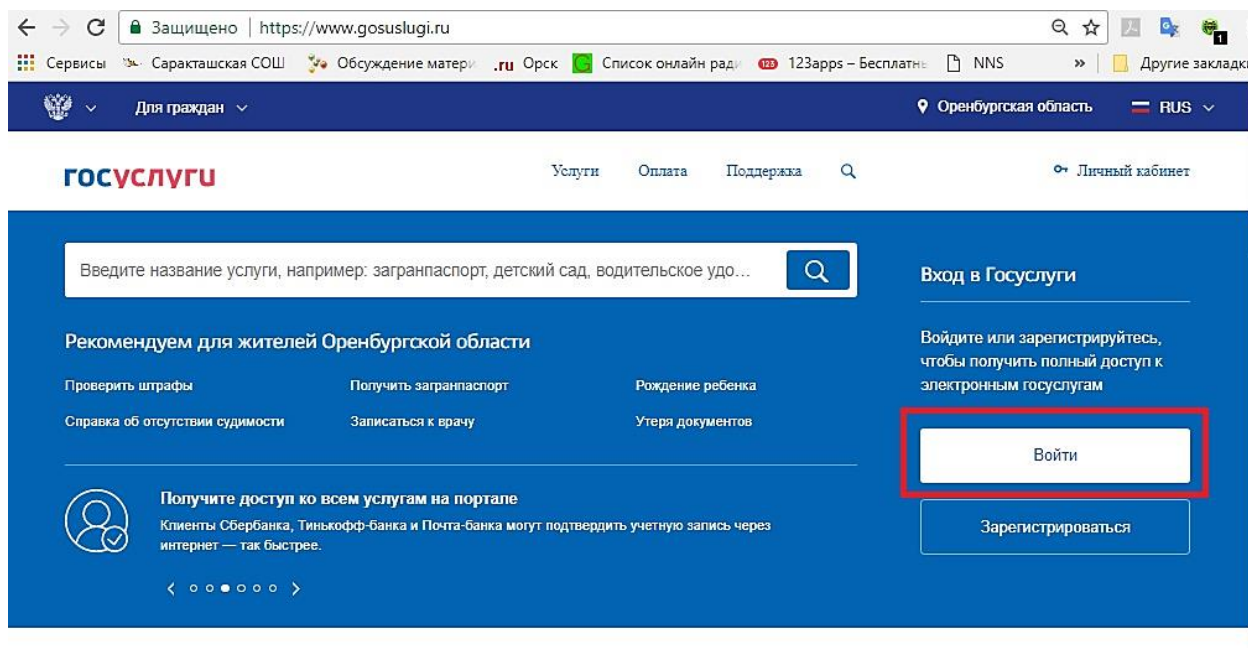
Защищено | https://www.gosuslugi.ru

Сервисы Саракташская СОШ Обсуждение матери .ru Орск Список онлайн ради 123apps – Бесплатн NNS » Другие закладк

Для граждан

Оренбургская область RUS

госуслуги

Услуги Оплата Поддержка

Личный кабинет

Введите название услуги, например: загранпаспорт, детский сад, водительское удо...

Вход в Госуслуги

Войдите или зарегистрируйтесь, чтобы получить полный доступ к электронным госуслугам

Рекомендуем для жителей Оренбургской области

Проверить штрафы
Получить загранпаспорт
Рождение ребенка
Справка об отсутствии судимости
Записаться к врачу
Утеря документов

Войти

Получите доступ ко всем услугам на портале

Клиенты Сбербанка, Тинькофф-банка и Почта-банка могут подтвердить учетную запись через интернет — так быстрее.

Зарегистрироваться